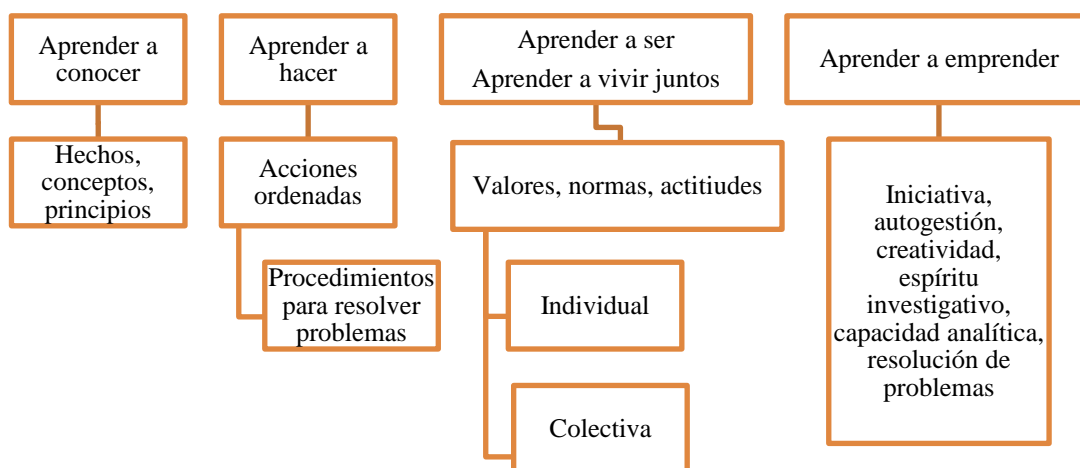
Aprender a conocer

Hechos, conceptos, principios

Aprender a hacer

Acciones ordenadas

Procedimientos para resolver problemas

Aprender a ser
Aprender a vivir juntos

Valores, normas, actitiudes

Individual

Colectiva

Aprender a emprender

Iniciativa, autogestión, creatividad, espíritu investigativo, capacidad analítica, resolución de problemas